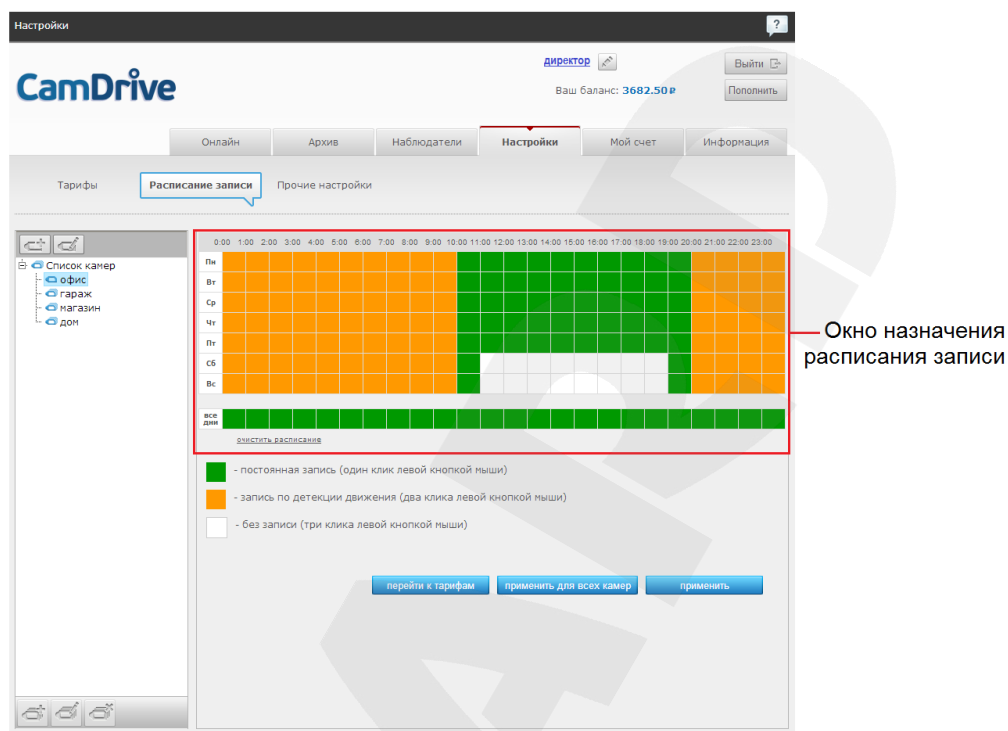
Настройки

?

CamDrive

директор

Выйти

Ваш баланс: 3682.50 ₽

Пополнить

Онлайн | Архив | Наблюдатели | Настройки | Мой счет | Информация

Тарифы | Расписание записи | Прочие настройки

Список камер
офис
гараж
магазин
дом

0:00 1:00 2:00 3:00 4:00 5:00 6:00 7:00 8:00 9:00 10:00 11:00 12:00 13:00 14:00 15:00 16:00 17:00 18:00 19:00 20:00 21:00 22:00 23:00

Пн
Вт
Ср
Чт
Пт
Сб
Вс

все дни

очистить расписание

- постоянная запись (один клик левой кнопкой мыши)

- запись по детекции движения (два клика левой кнопкой мыши)

- без записи (три клика левой кнопкой мыши)

перейти к тарифам | применить для всех камер | применить

Окно назначения расписания записи